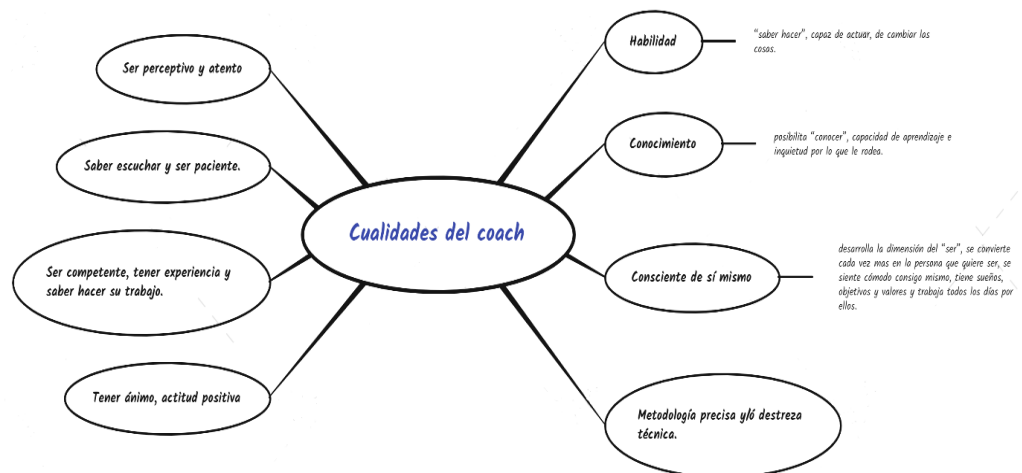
Cualidades del coach

Ser perceptivo y atento

Saber escuchar y ser paciente.

Ser competente, tener experiencia y saber hacer su trabajo.

Tener ánimo, actitud positiva

Habilidad

"saber hacer", capaz de actuar, de cambiar las cosas.

Conocimiento

posibilita "conocer", capacidad de aprendizaje e inquietud por lo que le rodea.

Consciente de sí mismo

desarrolla la dimensión del "ser", se convierte cada vez mas en la persona que quiere ser, se siente cómodo consigo mismo, tiene sueños, objetivos y valores y trabaja todos los días por ellos.

Metodología precisa y/ó destreza técnica.